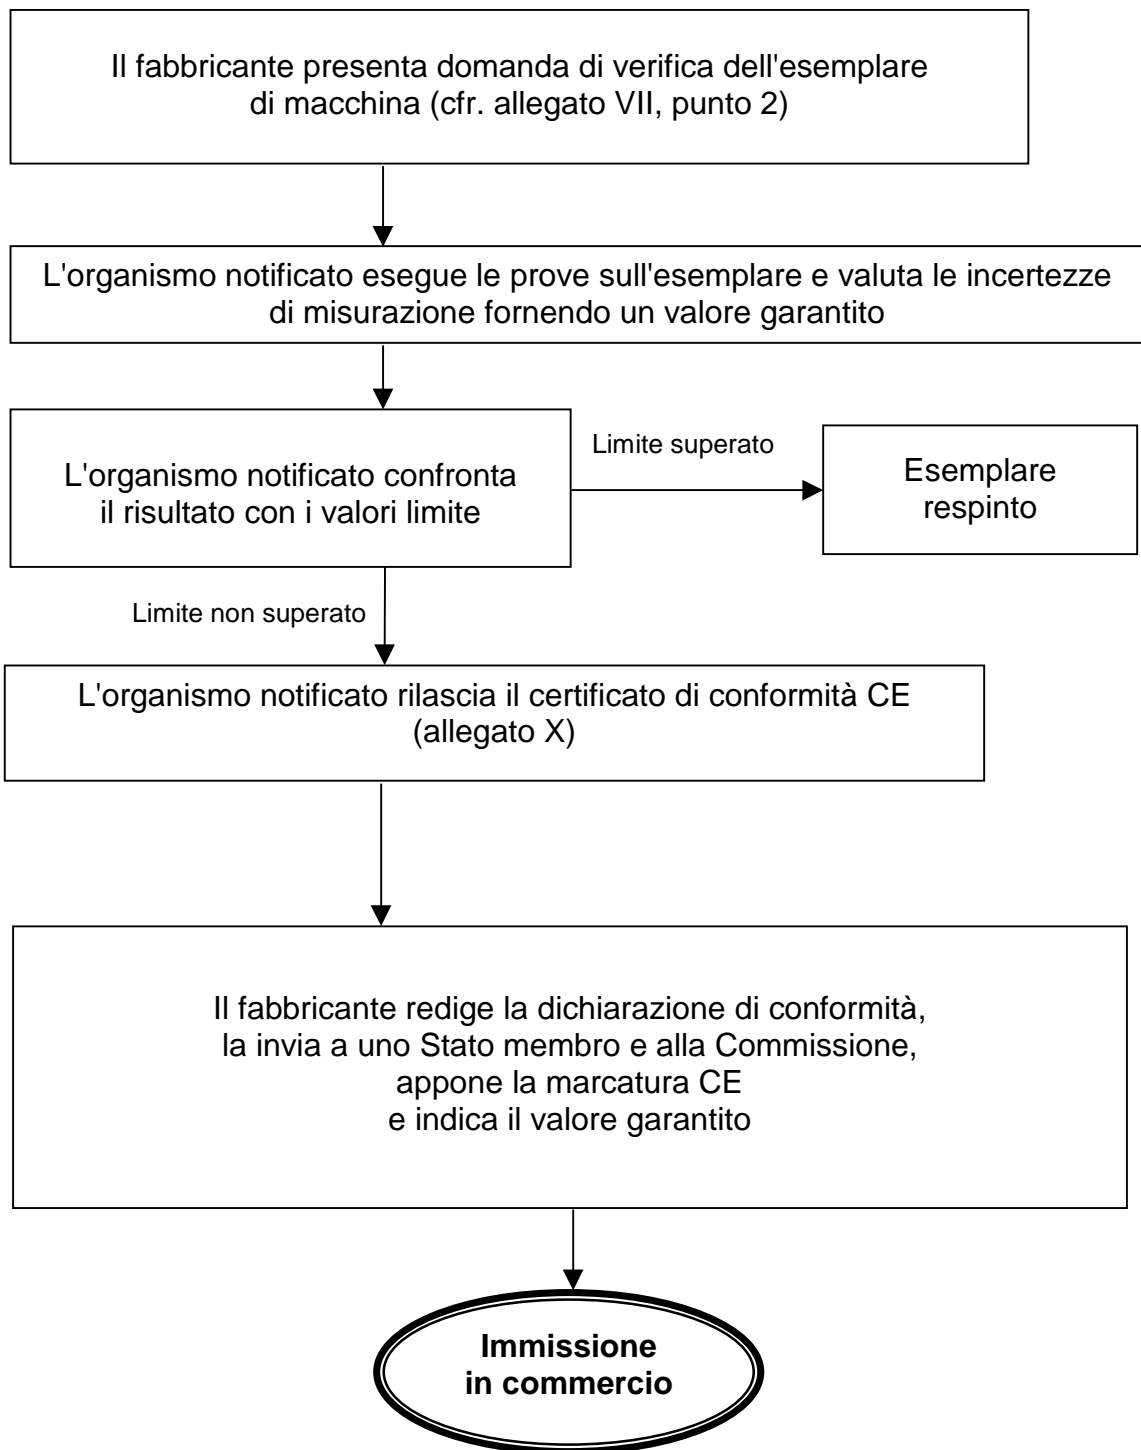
Il fabbricante presenta domanda di verifica dell'esemplare di macchina (cfr. allegato VII, punto 2)

L'organismo notificato esegue le prove sull'esemplare e valuta le incertezze di misurazione fornendo un valore garantito

L'organismo notificato confronta il risultato con i valori limite

Limite superato

Esemplare respinto

Limite non superato

L'organismo notificato rilascia il certificato di conformità CE (allegato X)

Il fabbricante redige la dichiarazione di conformità, la invia a uno Stato membro e alla Commissione, appone la marcatura CE e indica il valore garantito

**Immissione in commercio**